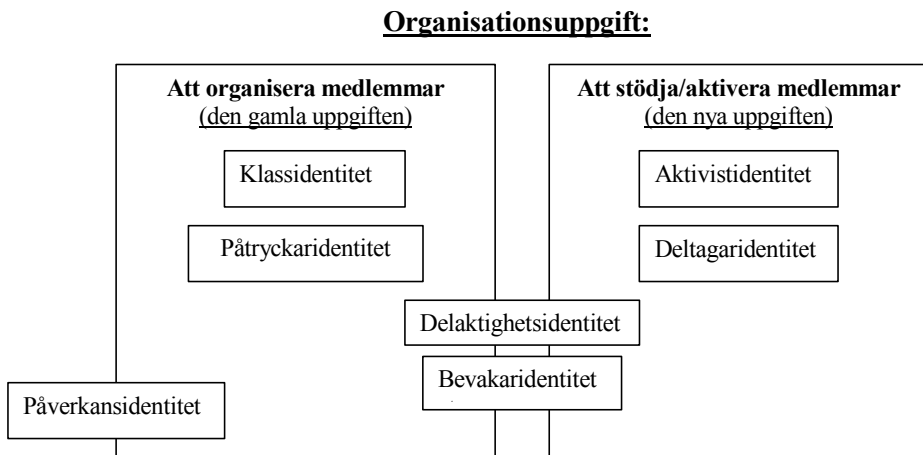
Organisationsuppgift:

Att organisera medlemmar
(den gamla uppgiften)

Klassidentitet

Påtryckaridentitet

Att stödja/aktivera medlemmar
(den nya uppgiften)

Aktivistidentitet

Deltagaridentitet

Delaktighetsidentitet

Bevakaridentitet

Påverkansidentitet